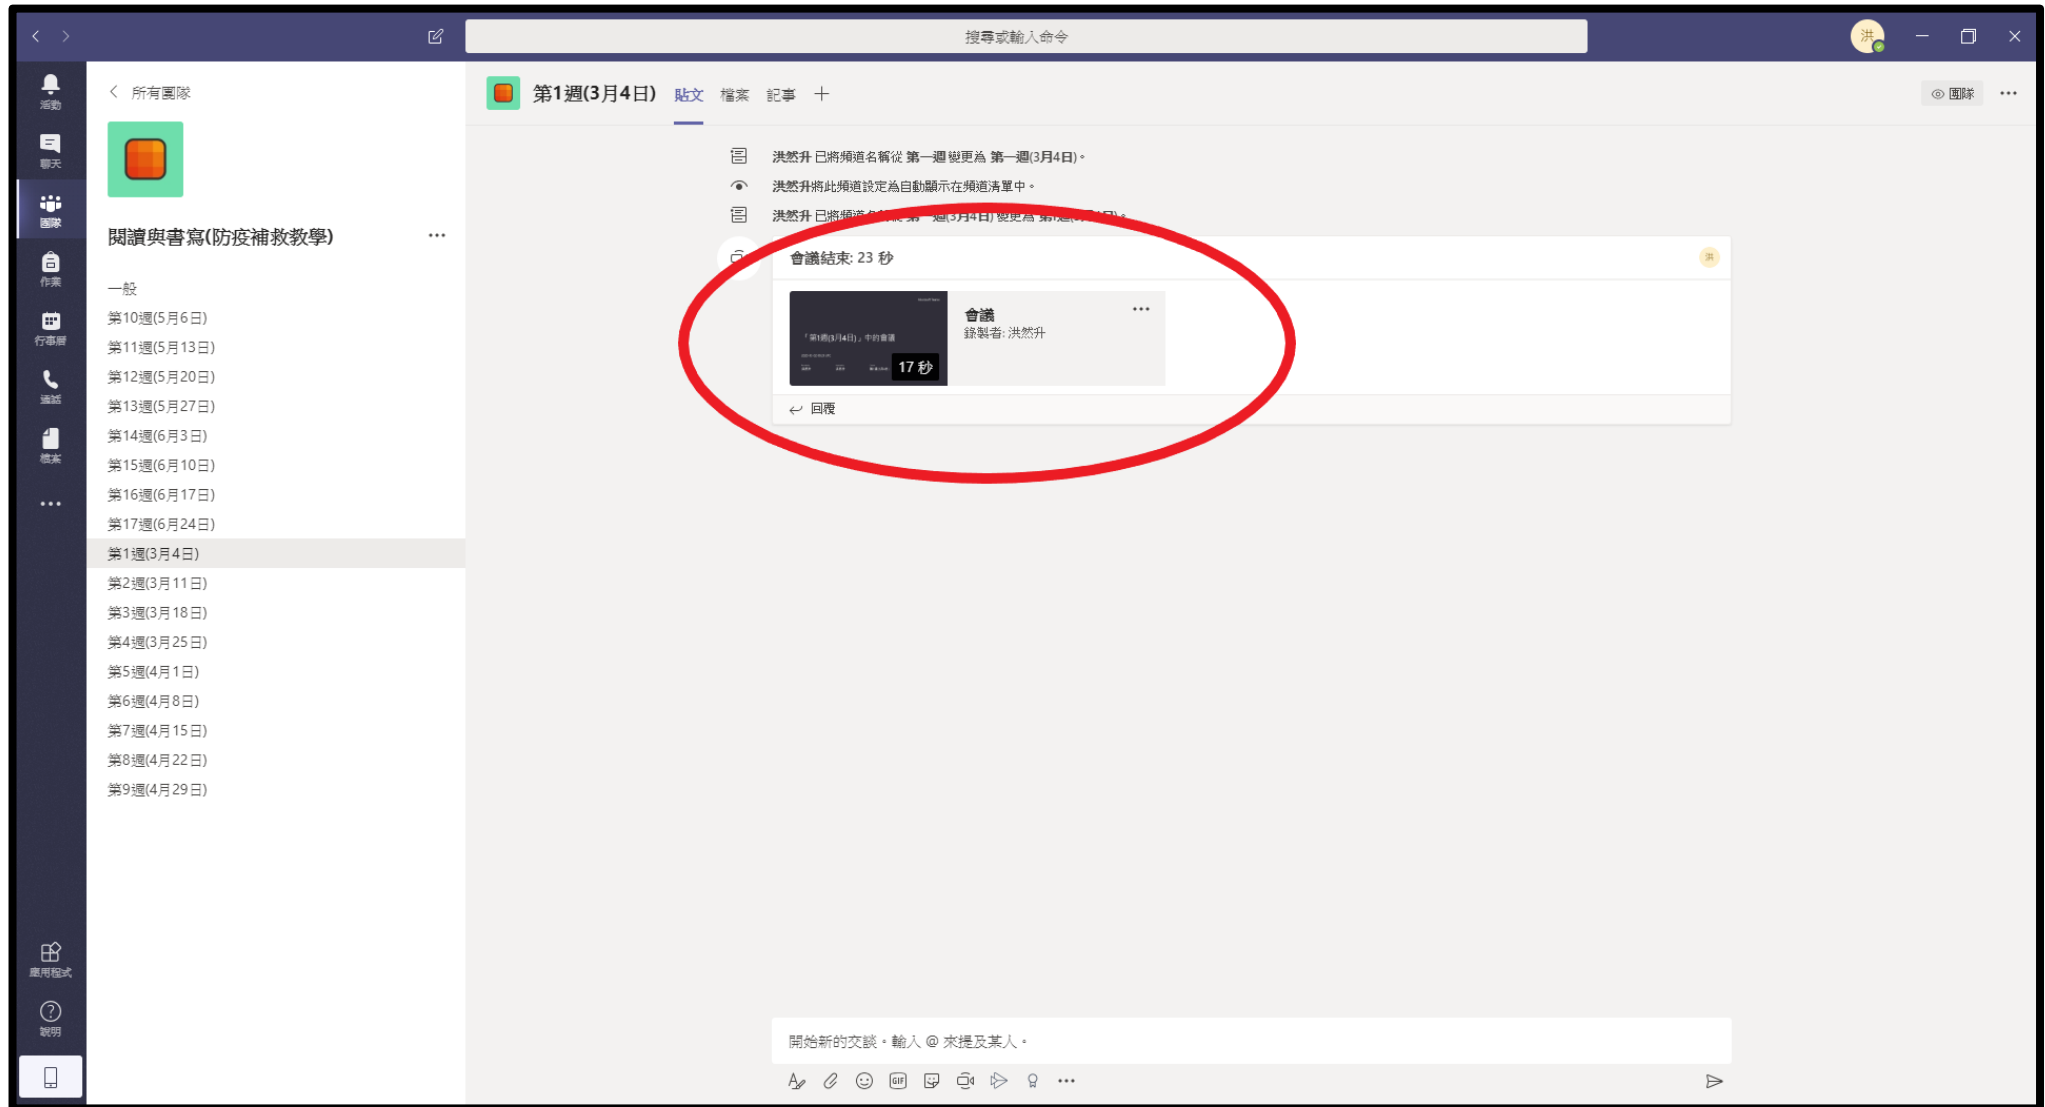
搜尋或輸入命令

洪

活動
聊天
團隊
作業
行事曆
通話
檔案
...
應用程式
說明

所有團隊

閱讀與書寫(防疫補救教學) ...

一般
第10週(5月6日)
第11週(5月13日)
第12週(5月20日)
第13週(5月27日)
第14週(6月3日)
第15週(6月10日)
第16週(6月17日)
第17週(6月24日)
第1週(3月4日)
第2週(3月11日)
第3週(3月18日)
第4週(3月25日)
第5週(4月1日)
第6週(4月8日)
第7週(4月15日)
第8週(4月22日)
第9週(4月29日)

第1週(3月4日) 貼文 檔案 記事 +

團隊 ...

洪然升 已將頻道名稱從 第一週 變更為 第一週(3月4日)。
洪然升將此頻道設定為自動顯示在頻道清單中。
洪然升 已將頻道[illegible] 第一週(3月4日) 變更為 第1週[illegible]。

會議結束: 23 秒

「第1週(3月4日)」中的會議
17 秒
會議
錄製者: 洪然升
...

回覆

開始新的交談。輸入 @ 來提及某人。
...